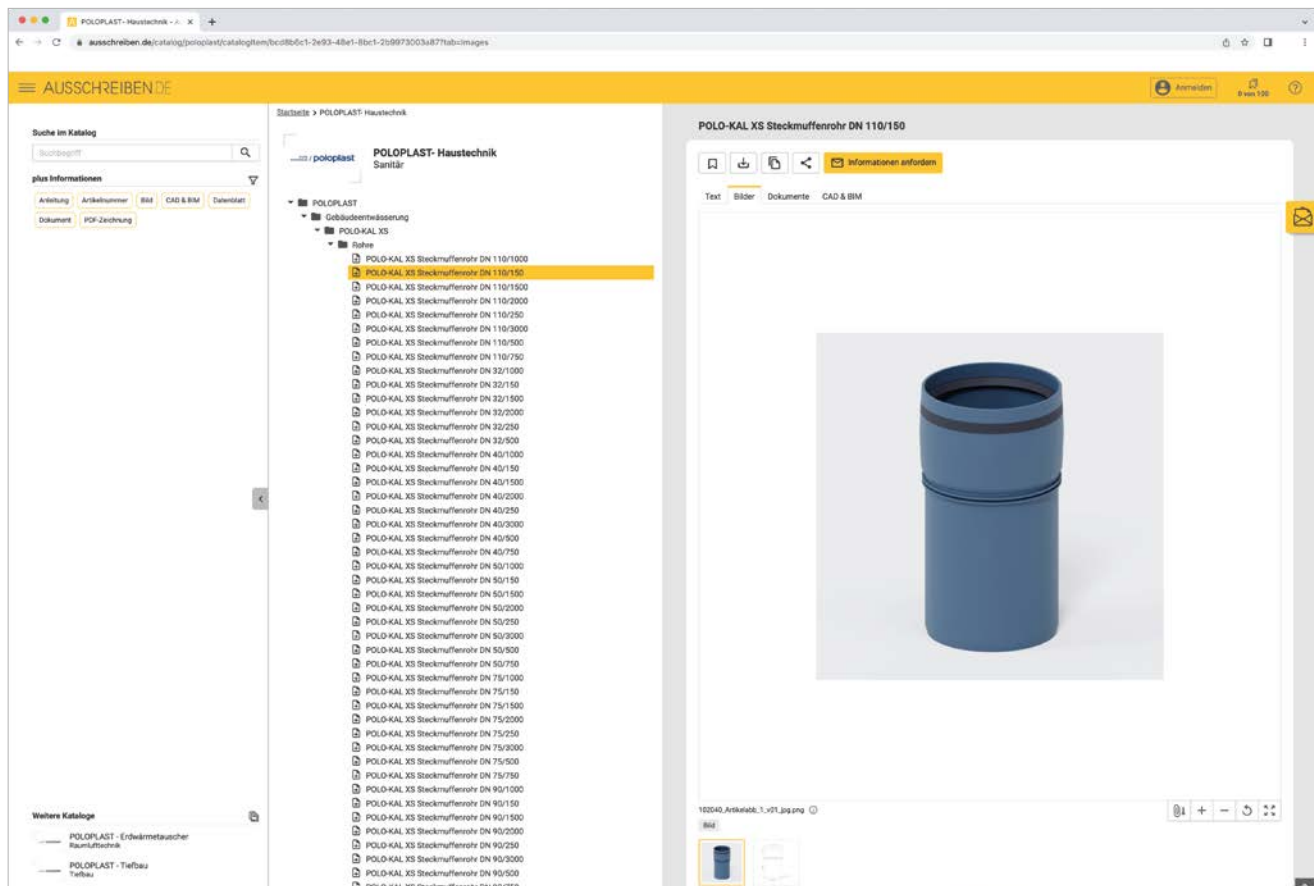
POLOPLAST - Haustechnik - A ×

ausschreiben.de/catalog/poloplast/catalogitem/bcd8b6c1-2e93-48e1-8bc1-2b9973003a87?tab=images

AUSSCHREIBEN.DE

Anmelden

8 von 100

Suche im Katalog

Suchbegriff

plus Informationen

Anleitung Artikelnummer Bild CAD & BIM Datenblatt Dokument PDF-Zeichnung

Weitere Kataloge

POLOPLAST - Erdwärmetauscher
Raumlufttechnik

POLOPLAST - Tiefbau
Tiefbau

Startseite > POLOPLAST- Haustechnik

poloplast

POLOPLAST- Haustechnik
Sanitär

POLOPLAST
Gebäudeentwässerung
POLO-KAL XS
Rohre
POLO-KAL XS Steckmuffenrohr DN 110/1000
POLO-KAL XS Steckmuffenrohr DN 110/150
POLO-KAL XS Steckmuffenrohr DN 110/1500
POLO-KAL XS Steckmuffenrohr DN 110/2000
POLO-KAL XS Steckmuffenrohr DN 110/250
POLO-KAL XS Steckmuffenrohr DN 110/3000
POLO-KAL XS Steckmuffenrohr DN 110/500
POLO-KAL XS Steckmuffenrohr DN 110/750
POLO-KAL XS Steckmuffenrohr DN 32/1000
POLO-KAL XS Steckmuffenrohr DN 32/150
POLO-KAL XS Steckmuffenrohr DN 32/1500
POLO-KAL XS Steckmuffenrohr DN 32/2000
POLO-KAL XS Steckmuffenrohr DN 32/250
POLO-KAL XS Steckmuffenrohr DN 32/500
POLO-KAL XS Steckmuffenrohr DN 40/1000
POLO-KAL XS Steckmuffenrohr DN 40/150
POLO-KAL XS Steckmuffenrohr DN 40/1500
POLO-KAL XS Steckmuffenrohr DN 40/2000
POLO-KAL XS Steckmuffenrohr DN 40/250
POLO-KAL XS Steckmuffenrohr DN 40/3000
POLO-KAL XS Steckmuffenrohr DN 40/500
POLO-KAL XS Steckmuffenrohr DN 40/750
POLO-KAL XS Steckmuffenrohr DN 50/1000
POLO-KAL XS Steckmuffenrohr DN 50/150
POLO-KAL XS Steckmuffenrohr DN 50/1500
POLO-KAL XS Steckmuffenrohr DN 50/2000
POLO-KAL XS Steckmuffenrohr DN 50/250
POLO-KAL XS Steckmuffenrohr DN 50/3000
POLO-KAL XS Steckmuffenrohr DN 50/500
POLO-KAL XS Steckmuffenrohr DN 50/750
POLO-KAL XS Steckmuffenrohr DN 75/1000
POLO-KAL XS Steckmuffenrohr DN 75/150
POLO-KAL XS Steckmuffenrohr DN 75/1500
POLO-KAL XS Steckmuffenrohr DN 75/2000
POLO-KAL XS Steckmuffenrohr DN 75/250
POLO-KAL XS Steckmuffenrohr DN 75/3000
POLO-KAL XS Steckmuffenrohr DN 75/500
POLO-KAL XS Steckmuffenrohr DN 75/750
POLO-KAL XS Steckmuffenrohr DN 90/1000
POLO-KAL XS Steckmuffenrohr DN 90/150
POLO-KAL XS Steckmuffenrohr DN 90/1500
POLO-KAL XS Steckmuffenrohr DN 90/2000
POLO-KAL XS Steckmuffenrohr DN 90/250
POLO-KAL XS Steckmuffenrohr DN 90/3000
POLO-KAL XS Steckmuffenrohr DN 90/500
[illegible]

POLO-KAL XS Steckmuffenrohr DN 110/150

Informationen anfordern

Text Bilder Dokumente CAD & BIM

102040_Artikelabb_1_v01.jpg.png

Bild